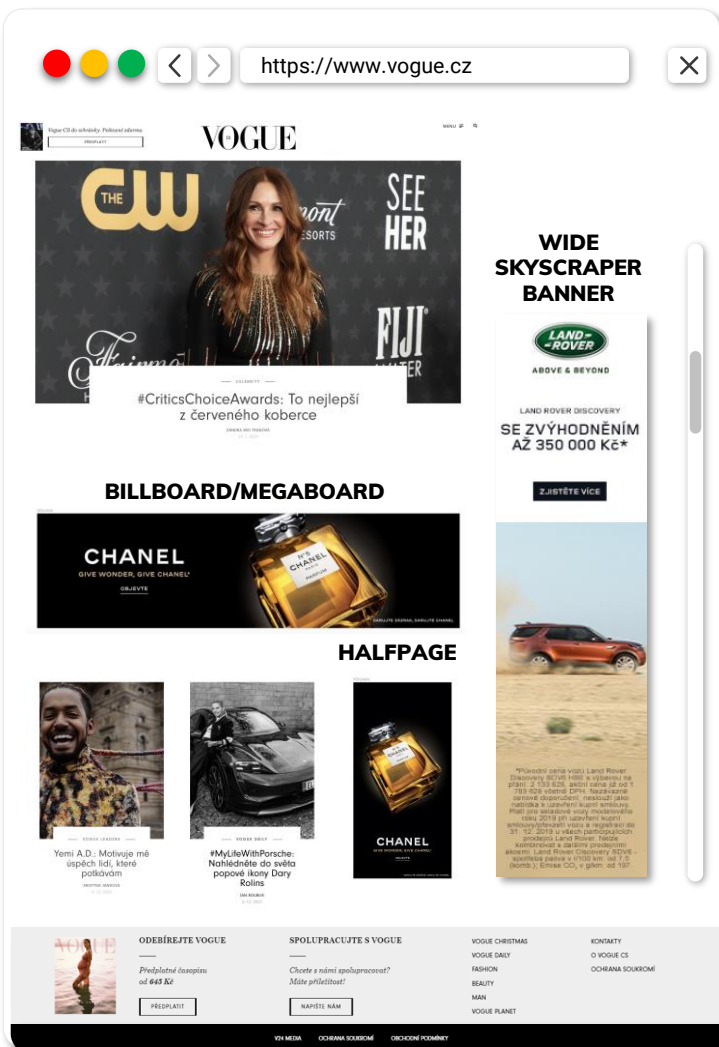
https://www.vogue.cz

Vogue CS do schránky. Pokaždé zdarma.
PŘEDPLATIT

VOGUE

MENU

THE CW
SEE HER
FIJI WATER

CELEBRITY
#CriticsChoiceAwards: To nejlepší z červeného koberce
ZDENKA MIKI TOMÁŠKOVÁ

WIDE SKYSCRAPER BANNER

LAND ROVER
ABOVE & BEYOND

LAND ROVER DISCOVERY
SE ZVÝHODNĚNÍM AŽ 350 000 Kč*

ZJISTĚTE VÍCE

BILLBOARD/MEGABOARD

CHANEL
GIVE WONDER, GIVE CHANEL
OBJEVTE

N°5 CHANEL PARIS PARFUM

HALFPAGE

Yemi A.D.: Motivuje mě úspěch lidí, které potkávám

#MyLifeWithPorsche: Nahlédněte do světa popové ikony Dary Rolins

CHANEL
GIVE WONDER, GIVE CHANEL

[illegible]

ODEBÍREJTE VOGUE
Předplatné časopisu od 645 Kč
PŘEDPLATIT

SPOLUPRACUJTE S VOGUE
Chcete s námi spolupracovat? Máte příležitost!
NAPIŠTE NÁM

VOGUE CHRISTMAS
VOGUE DAILY
FASHION
BEAUTY
MAN
VOGUE PLANET

KONTAKTY
O VOGUE CS
OCHRANA SOUKROMÍ

V24 MEDIA
OCHRANA SOUKROMÍ
OBCHODNÍ PODMÍNKY